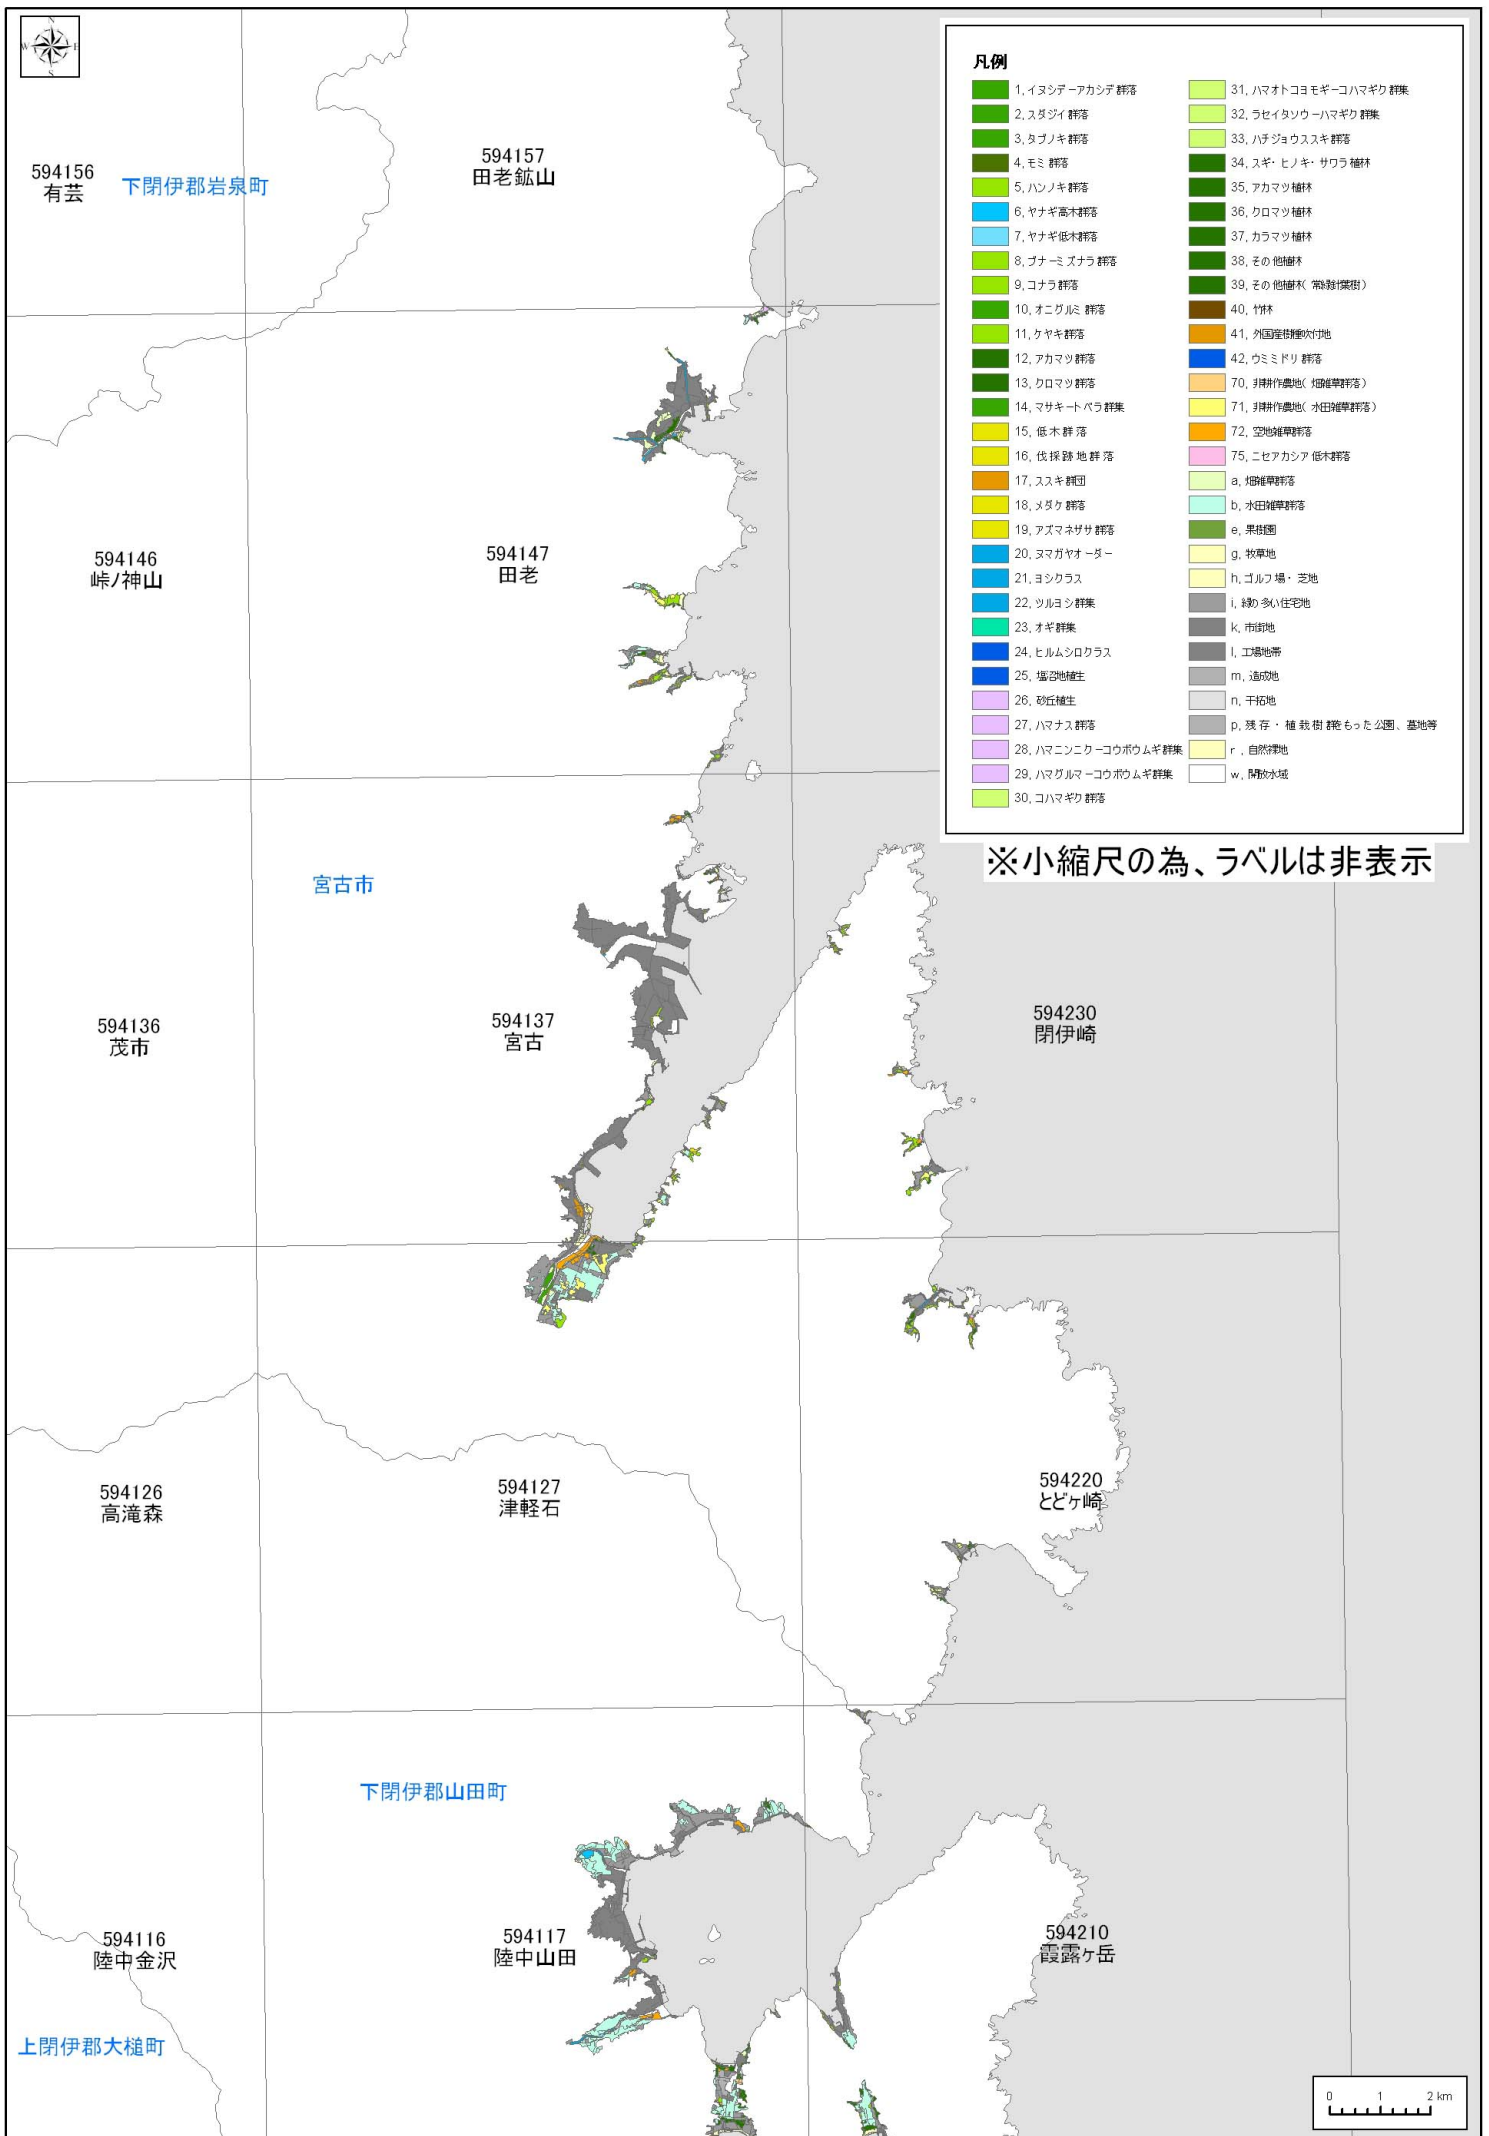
594156
有芸

下閉伊郡岩泉町

594157
田老鉱山

凡例

1, イヌシデーアカシデ群落
2, スダジイ群落
3, タブノキ群落
4, モミ群落
5, ハンノキ群落
6, ヤナギ高木群落
7, ヤナギ低木群落
8, ブナーミズナラ群落
9, コナラ群落
10, オニグルミ群落
11, ケヤキ群落
12, アカマツ群落
13, クロマツ群落
14, マサキートベラ群集
15, 低木群落
16, 伐採跡地群落
17, ススキ群団
18, メダケ群落
19, アズマネザサ群落
20, ヌマガヤオーダー
21, ヨシクラス
22, ツルヨシ群集
23, オギ群集
24, ヒルムシロクラス
25, 塩沼地植生
26, 砂丘植生
27, ハマナス群落
28, ハマニンニクーコウボウムギ群集
29, ハマグルマーコウボウムギ群集
30, コハマギク群落
31, ハマオトコヨモギーコハマギク群集
32, ラセイタソウーハマギク群集
33, ハチジョウススキ群落
34, スギ・ヒノキ・サワラ植林
35, アカマツ植林
36, クロマツ植林
37, カラマツ植林
38, その他植林
39, その他植林(常緑広葉樹)
40, 竹林
41, 外国産樹種植栽地
42, ウミミドリ群落
70, 耕作放棄地(畑雑草群落)
71, 耕作放棄地(水田雑草群落)
72, 空地雑草群落
75, ニセアカシア低木群落
a, 畑雑草群落
b, 水田雑草群落
e, 果樹園
g, 牧草地
h, ゴルフ場・芝地
i, 緑の多い住宅地
k, 市街地
l, 工場地帯
m, 造成地
n, 干拓地
p, 残存・植栽樹群をもった公園、墓地等
r, 自然裸地
w, 開放水域

※小縮尺の為、ラベルは非表示

594146
峠ノ神山

594147
田老

宮古市

594136
茂市

594137
宮古

594230
閉伊崎

594126
高滝森

594127
津軽石

594220
とどヶ崎

下閉伊郡山田町

594116
陸中金沢

594117
陸中山田

594210
霞露ヶ岳

上閉伊郡大槌町

0 1 2 km